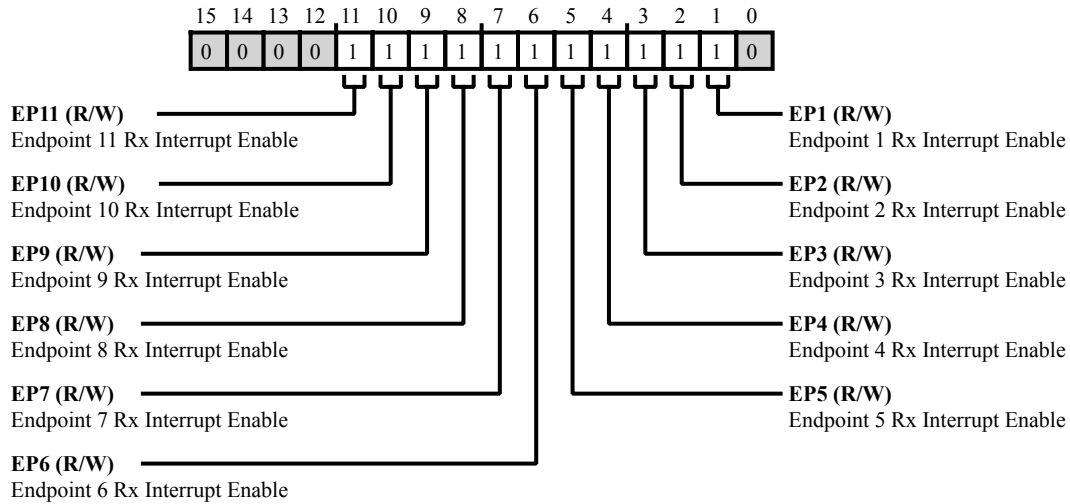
15 14 13 12 11 10 9 8 7 6 5 4 3 2 1 0

| 0 | 0 | 0 | 0 | 1 | 1 | 1 | 1 | 1 | 1 | 1 | 1 | 1 | 1 | 1 | 0 |
|---|---|---|---|---|---|---|---|---|---|---|---|---|---|---|---|

**EP11 (R/W)**
Endpoint 11 Rx Interrupt Enable

**EP10 (R/W)**
Endpoint 10 Rx Interrupt Enable

**EP9 (R/W)**
Endpoint 9 Rx Interrupt Enable

**EP8 (R/W)**
Endpoint 8 Rx Interrupt Enable

**EP7 (R/W)**
Endpoint 7 Rx Interrupt Enable

**EP6 (R/W)**
Endpoint 6 Rx Interrupt Enable

**EP1 (R/W)**
Endpoint 1 Rx Interrupt Enable

**EP2 (R/W)**
Endpoint 2 Rx Interrupt Enable

**EP3 (R/W)**
Endpoint 3 Rx Interrupt Enable

**EP4 (R/W)**
Endpoint 4 Rx Interrupt Enable

**EP5 (R/W)**
Endpoint 5 Rx Interrupt Enable